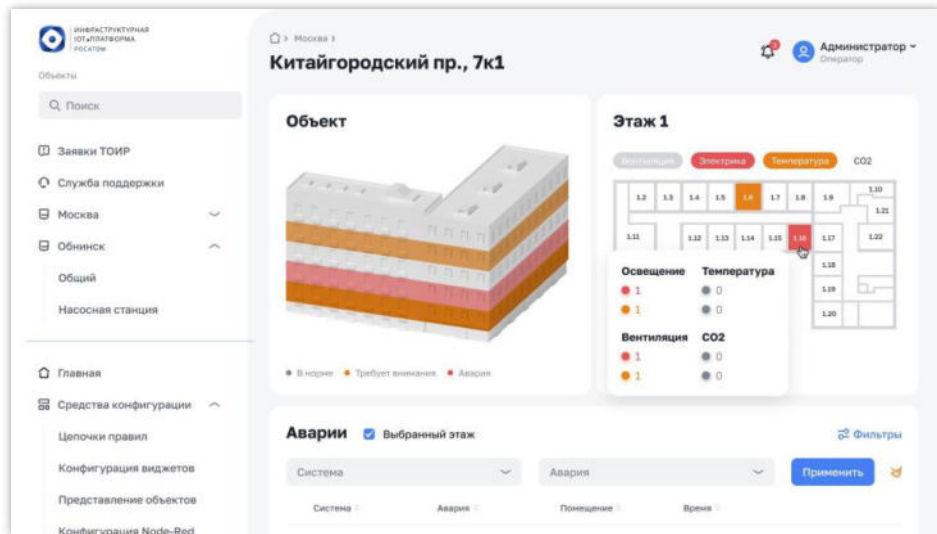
ИНФРАСТРУКТУРНАЯ IOT-ПЛАТФОРМА РОСАТОМ

Объекты

Поиск

Заявки ТОИР

Служба поддержки

Москва

Обнинск

Общий

Насосная станция

Главная

Средства конфигурации

Цепочки правил

Конфигурация виджетов

Представление объектов

Конфигурация Node-Red

Москва >

Китайгородский пр., 7к1

Администратор
Оператор

Объект

В норме • Требует внимания • Авария

Этаж 1

Вентиляция Электрика Температура CO2

| 1.2 | 1.3 | 1.4 | 1.5 | 1.6 | 1.7 | 1.8 | 1.9 | 1.10 |
|---|---|---|---|---|---|---|---|---|

1.21

1.11 1.12 1.13 1.14 1.15 1.16 1.17 1.22

1.18

1.19

1.20

Освещение
1
1

Температура
0
0

Вентиляция
1
1

CO2
0
0

Аварии

Выбранный этаж

Фильтры

Система

Авария

Применить

Система

Авария

Помещение

Время